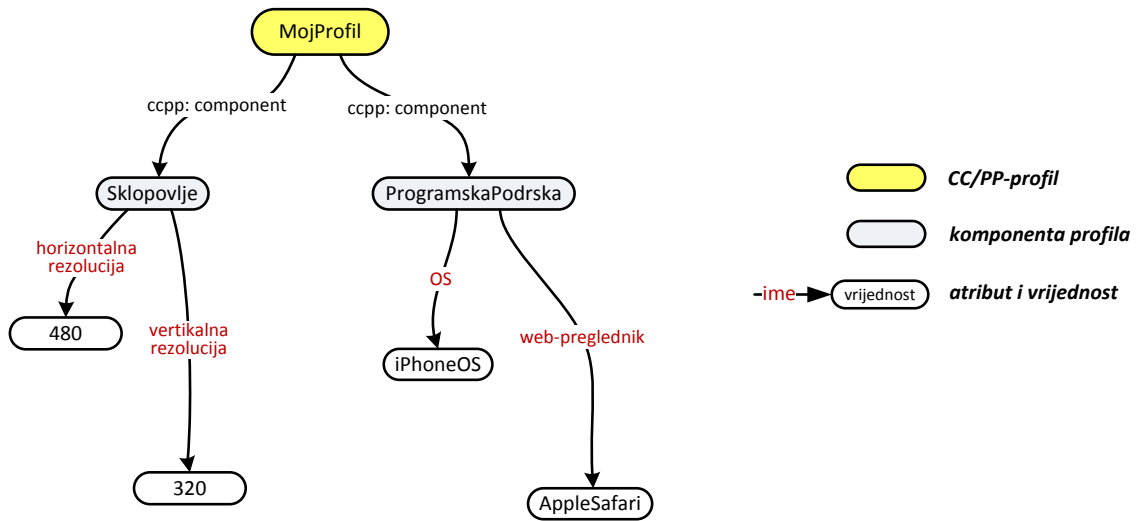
MojProfil

ccpp: component

ccpp: component

Sklopovlje

ProgramskaPodrska

horizontalna rezolucija

480

vertikalna rezolucija

320

OS

iPhoneOS

web-preglednik

AppleSafari

CC/PP-profil

komponenta profila

ime

vrijednost

atribut i vrijednost